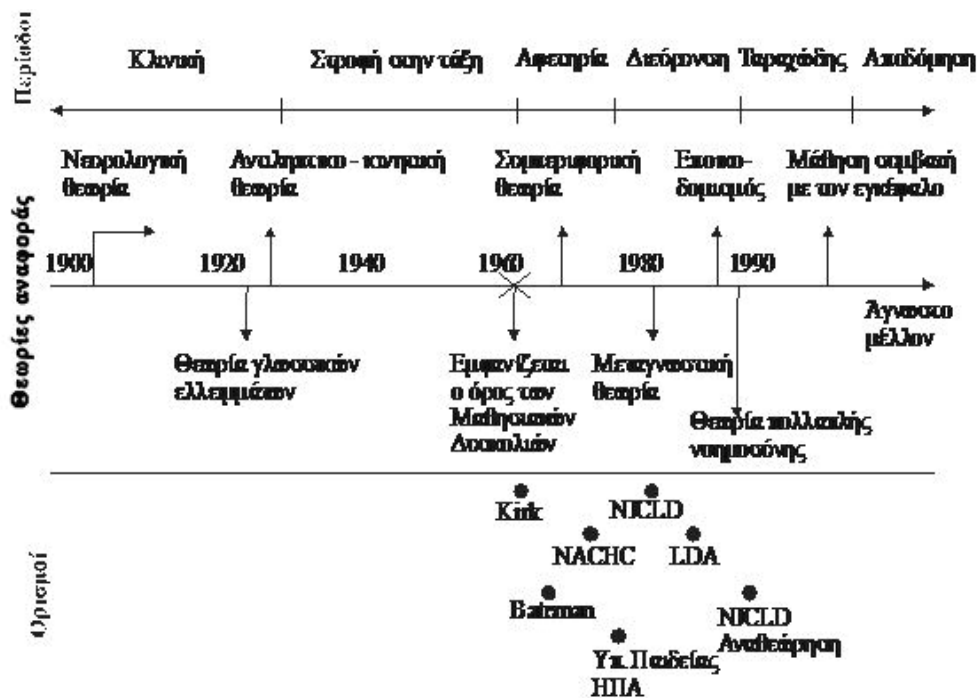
Περίοδοι

Κλινική

Στροφή στην τάξη

Αφετηρία

Διεύρυνση

Ταραχώδης

Αναδόμηση

Θεωρίες αναφοράς

Νευρολογική θεωρία

Αναλυτικο - κινητική θεωρία

Συμπεριφορική θεωρία

Εποικο-δομισμός

Μάθηση συμβατή με τον εγκέφαλο

1900

1920

1940

1960

1980

1990

Άγνωστο μέλλον

Θεωρία γλωσσικών ελλειμμάτων

Εμφανίζεται ο όρος των Μαθησιακών Δυσκολιών

Μεταγνωστική θεωρία

Θεωρία πολλαπλής νοημοσύνης

Ορισμοί

Kirk

NICLD

NACHC

LDA

Bateman

NICLD Αναθεώρηση

Υπ. Παιδείας ΗΠΑ